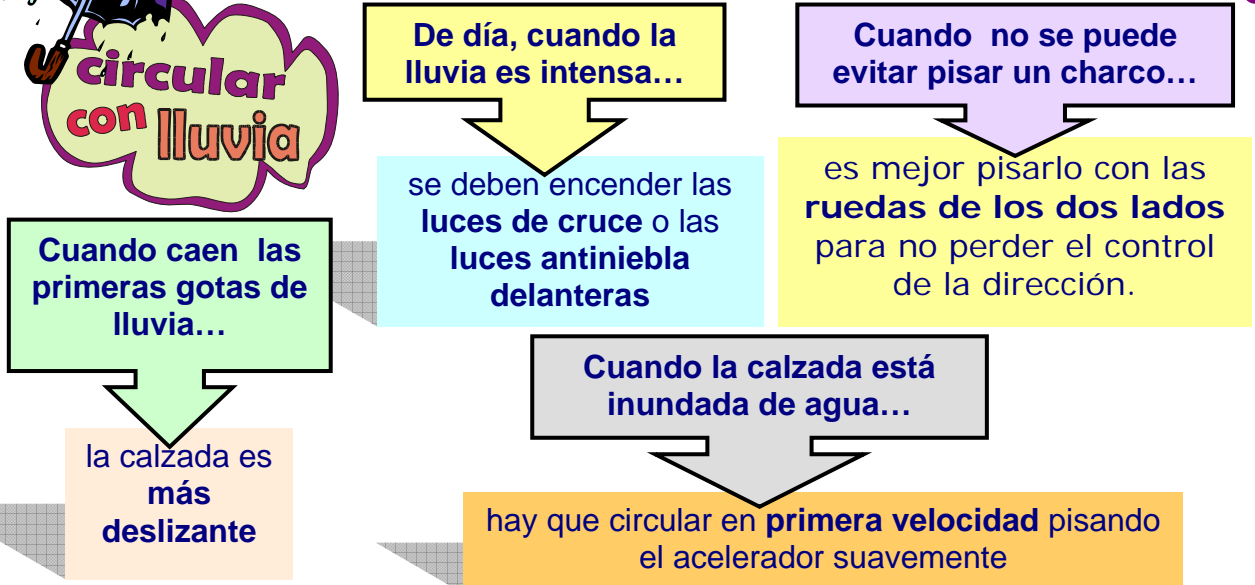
circular con lluvia

De día, cuando la lluvia es intensa…

se deben encender las luces de cruce o las luces antiniebla delanteras

Cuando no se puede evitar pisar un charco…

es mejor pisarlo con las ruedas de los dos lados para no perder el control de la dirección.

Cuando caen las primeras gotas de lluvia…

la calzada es más deslizante

Cuando la calzada está inundada de agua…

hay que circular en primera velocidad pisando el acelerador suavemente